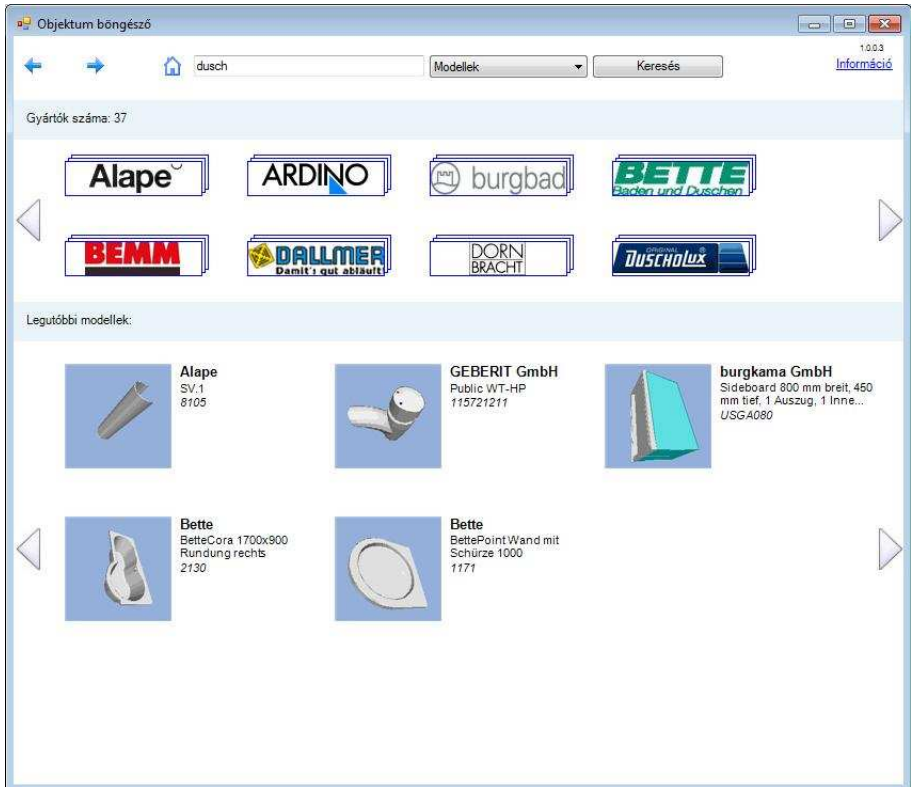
Objektum böngésző

dusch
Modellek
Keresés
1.0.0.3
Információ

Gyártók száma: 37

Alape
ARDINO
burgbad
BETTE
Baden und Duschen
BEMM
DALLMER
Damit's gut abläuft
DORN BRACHT
ORIGINAL
DUSCHOLUX

Legutóbbi modellek:

Alape
SV.1
8105

GEBERIT GmbH
Public WT-HP
115721211

burgkama GmbH
Sideboard 800 mm breit, 450 mm tief, 1 Auszug, 1 Inne...
USGA080

Bette
BetteCora 1700x900 Rundung rechts
2130

Bette
BettePoint Wand mit Schürze 1000
1171